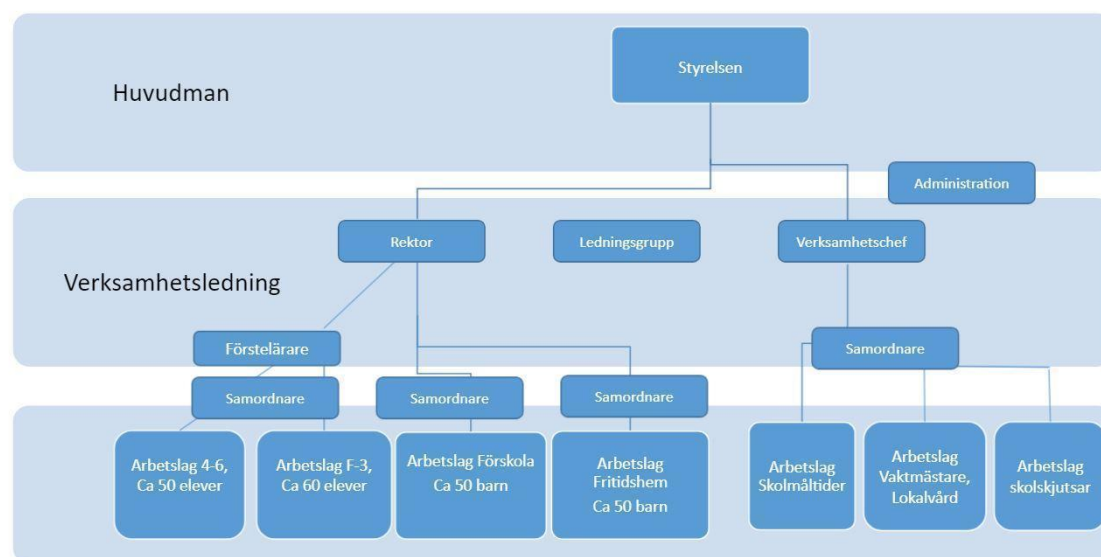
Huvudman

Styrelsen

Administration

Verksamhetsledning

Rektor

Ledningsgrupp

Verksamhetschef

Förstelärare

Samordnare

Samordnare

Samordnare

Samordnare

Arbetslag 4-6, Ca 50 elever

Arbetslag F-3, Ca 60 elever

Arbetslag Förskola Ca 50 barn

Arbetslag Fritidshem Ca 50 barn

Arbetslag Skolmåltider

Arbetslag Vaktmästare, Lokalvård

Arbetslag skolskjutsar